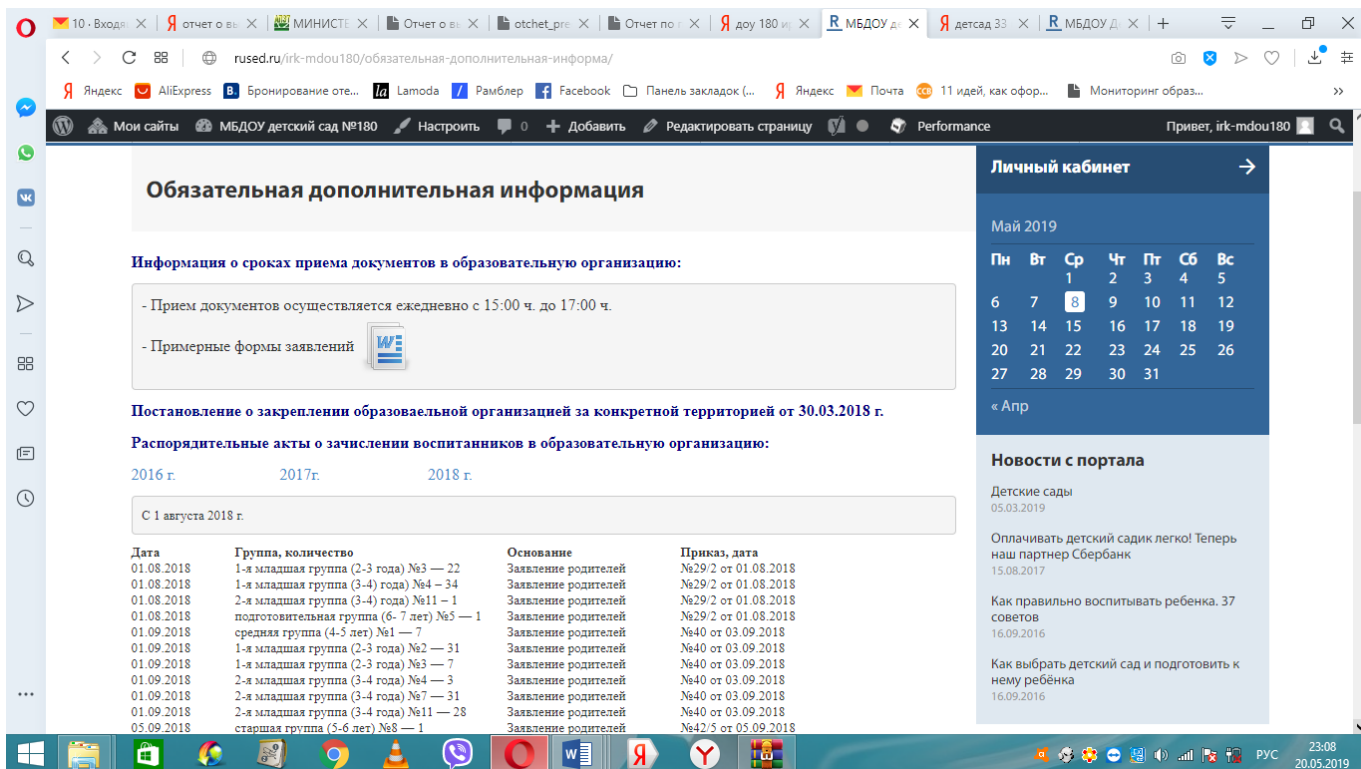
10 · Входя | отчет о вы | МИНИСТЕ | Отчет о вы | otchet_pre | Отчет по | доу 180 и | МБДОУ д | детсад 33 | МБДОУ Д

rused.ru/irk-mdou180/обязательная-дополнительная-информа/

Яндекс | AliExpress | Бронирование оте... | Lamoda | Рамблер | Facebook | Панель закладок (... | Яндекс | Почта | 11 идей, как офор... | Мониторинг образ...

Мои сайты | МБДОУ детский сад №180 | Настроить | 0 | Добавить | Редактировать страницу | Performance | Привет, irk-mdou180

Обязательная дополнительная информация

Информация о сроках приема документов в образовательную организацию:

- Прием документов осуществляется ежедневно с 15:00 ч. до 17:00 ч.

- Примерные формы заявлений

Постановление о закреплении образоваельной организацией за конкретной территорией от 30.03.2018 г.

Распорядительные акты о зачислении воспитанников в образовательную организацию:

2016 г. 2017г. 2018 г.

С 1 августа 2018 г.

| Дата | Группа, количество | Основание | Приказ, дата |
|---|---|---|---|
| 01.08.2018 | 1-я младшая группа (2-3 года) №3 — 22 | Заявление родителей | №29/2 от 01.08.2018 |
| 01.08.2018 | 1-я младшая группа (3-4) года) №4 – 34 | Заявление родителей | №29/2 от 01.08.2018 |
| 01.08.2018 | 2-я младшая группа (3-4) года) №11 – 1 | Заявление родителей | №29/2 от 01.08.2018 |
| 01.08.2018 | подготовительная группа (6- 7 лет) №5 — 1 | Заявление родителей | №29/2 от 01.08.2018 |
| 01.09.2018 | средняя группа (4-5 лет) №1 — 7 | Заявление родителей | №40 от 03.09.2018 |
| 01.09.2018 | 1-я младшая группа (2-3 года) №2 — 31 | Заявление родителей | №40 от 03.09.2018 |
| 01.09.2018 | 1-я младшая группа (2-3 года) №3 — 7 | Заявление родителей | №40 от 03.09.2018 |
| 01.09.2018 | 2-я младшая группа (3-4 года) №4 — 3 | Заявление родителей | №40 от 03.09.2018 |
| 01.09.2018 | 2-я младшая группа (3-4 года) №7 — 31 | Заявление родителей | №40 от 03.09.2018 |
| 01.09.2018 | 2-я младшая группа (3-4 года) №11 — 28 | Заявление родителей | №40 от 03.09.2018 |
| 05.09.2018 | старшая группа (5-6 лет) №8 — 1 | Заявление родителей | №42/5 от 05.09.2018 |

Личный кабинет

Май 2019

| Пн | Вт | Ср | Чт | Пт | Сб | Вс |
|---|---|---|---|---|---|---|
| | | 1 | 2 | 3 | 4 | 5 |
| 6 | 7 | 8 | 9 | 10 | 11 | 12 |
| 13 | 14 | 15 | 16 | 17 | 18 | 19 |
| 20 | 21 | 22 | 23 | 24 | 25 | 26 |
| 27 | 28 | 29 | 30 | 31 | | |

« Апр

Новости с портала

Детские сады
05.03.2019

Оплачивать детский садик легко! Теперь наш партнер Сбербанк
15.08.2017

Как правильно воспитывать ребенка. 37 советов
16.09.2016

Как выбрать детский сад и подготовить к нему ребёнка
16.09.2016

РУС 23:08 20.05.2019